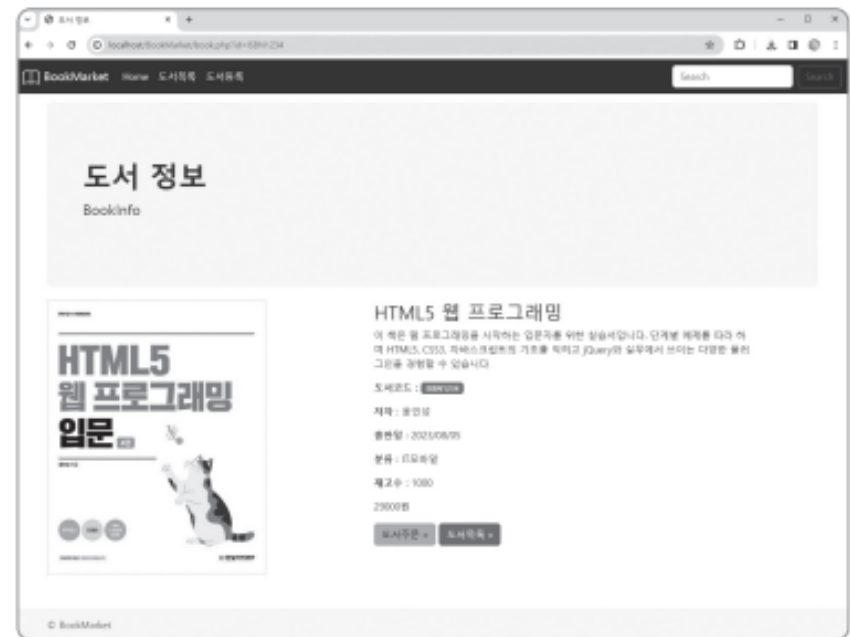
도서 정보

localhost/BookMarket/book.php?id=ISBN1234

BookMarket Home 도서목록 도서등록 Search Search

도서 정보

BookInfo

HTML5 웹 프로그래밍 입문

HTML5 웹 프로그래밍

이 책은 웹 프로그래밍을 시작하는 입문자를 위한 실습서입니다. 단계별 예제를 따라 하며 HTML5, CSS3, 자바스크립트의 기초를 익히고 jQuery와 실무에서 쓰이는 다양한 플러그인을 경험할 수 있습니다.

도서코드 : ISBN1234

저자 : 윤인성

출판일 : 2023/08/05

분류 : IT모바일

재고수 : 1000

25000원

도서주문 » 도서목록 »

© BookMarket